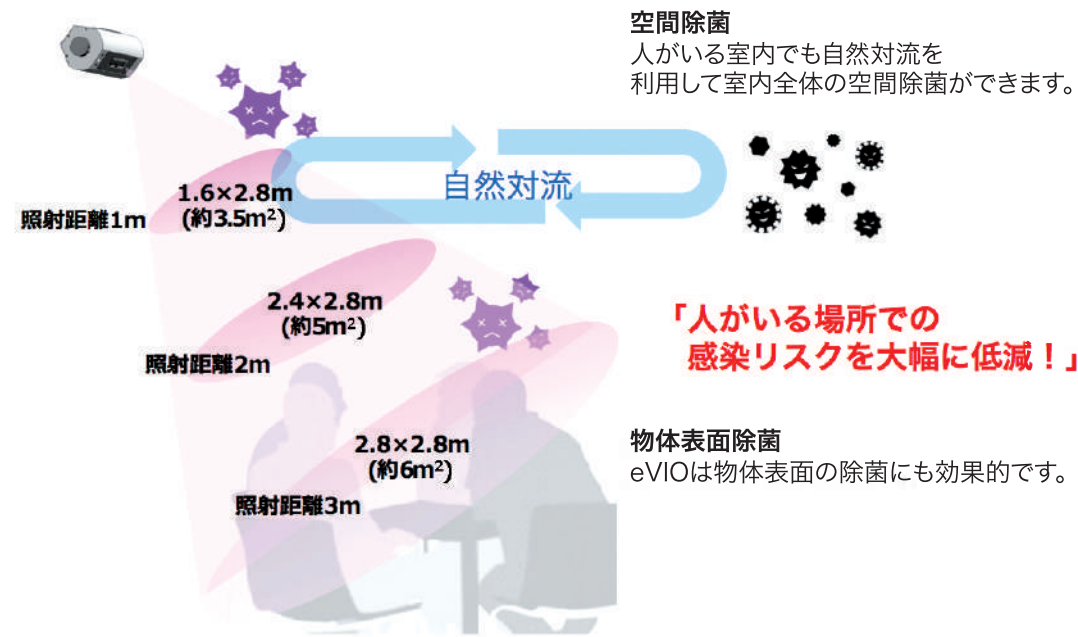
空間除菌
人がいる室内でも自然対流を利用して室内全体の空間除菌ができます。

自然対流

1.6×2.8m
(約3.5m²)

照射距離1m

2.4×2.8m
(約5m²)

照射距離2m

「人がいる場所での
感染リスクを大幅に低減！」

2.8×2.8m
(約6m²)

照射距離3m

物体表面除菌
eVIOは物体表面の除菌にも効果的です。